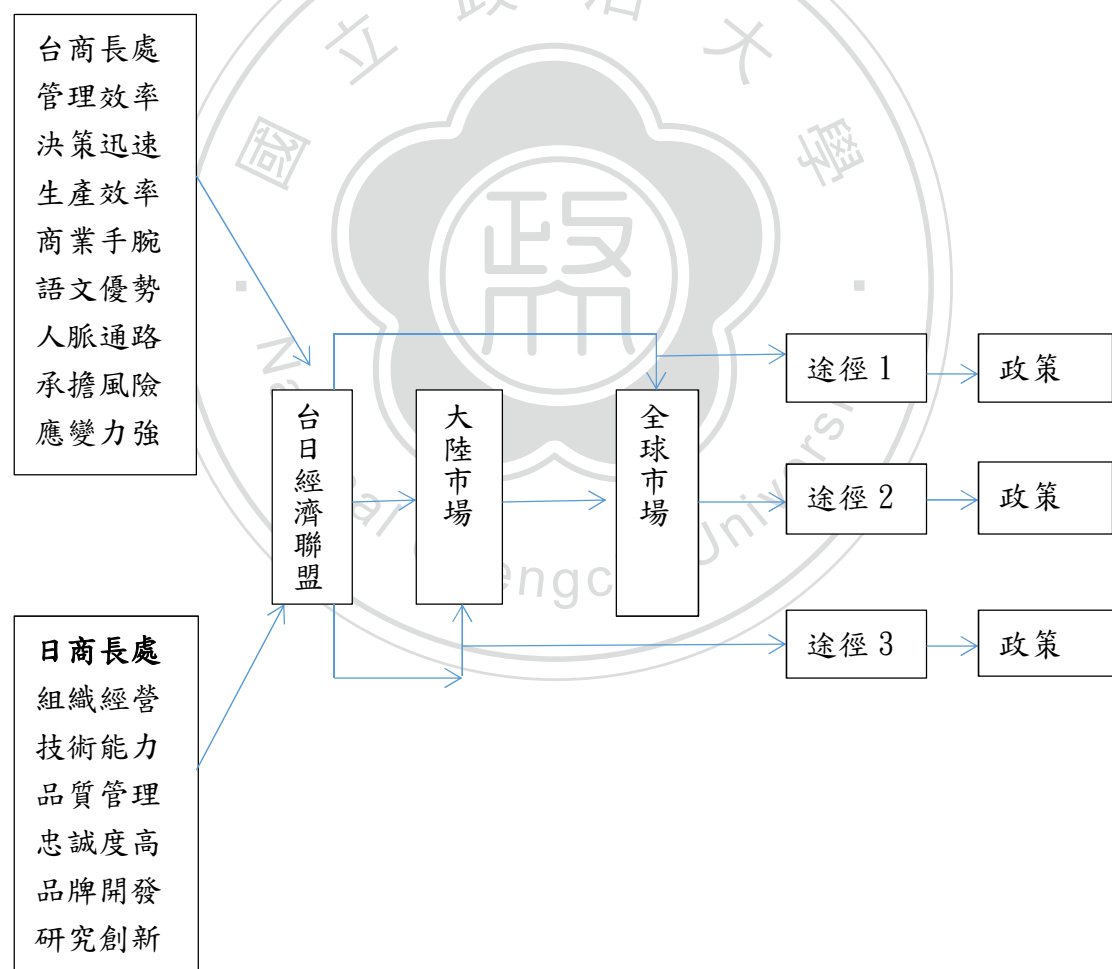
台商長處
管理效率
決策迅速
生產效率
商業手腕
語文優勢
人脈通路
承擔風險
應變力強

日商長處
組織經營
技術能力
品質管理
忠誠度高
品牌開發
研究創新

台日經濟聯盟

大陸市場

全球市場

途徑 1

途徑 2

途徑 3

政策

政策

政策

國立政治大學

政

National Chengchi University